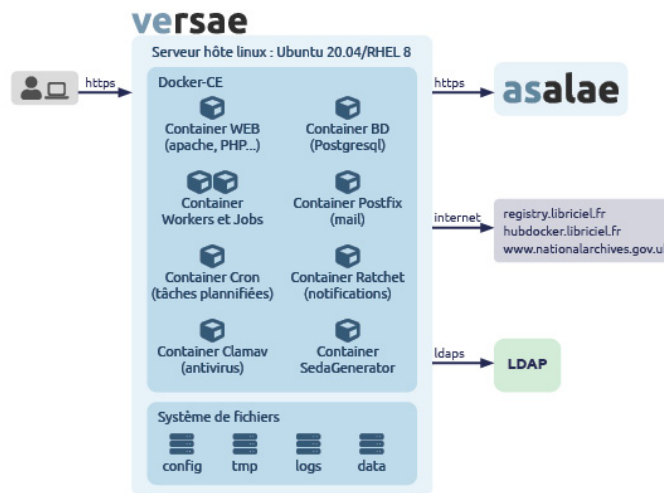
versae

Serveur hôte linux : Ubuntu 20.04/RHEL 8

https

Docker-CE

Container WEB (apache, PHP...)

Container BD (Postgresql)

Container Workers et Jobs

Container Postfix (mail)

Container Cron (tâches plannifiées)

Container Ratchet (notifications)

Container Clamav (antivirus)

Container SedaGenerator

Système de fichiers

config

tmp

logs

data

https

asalae

internet

registry.libriciel.fr
hubdocker.libriciel.fr
www.nationalarchives.gov.u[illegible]

ldaps

LDAP